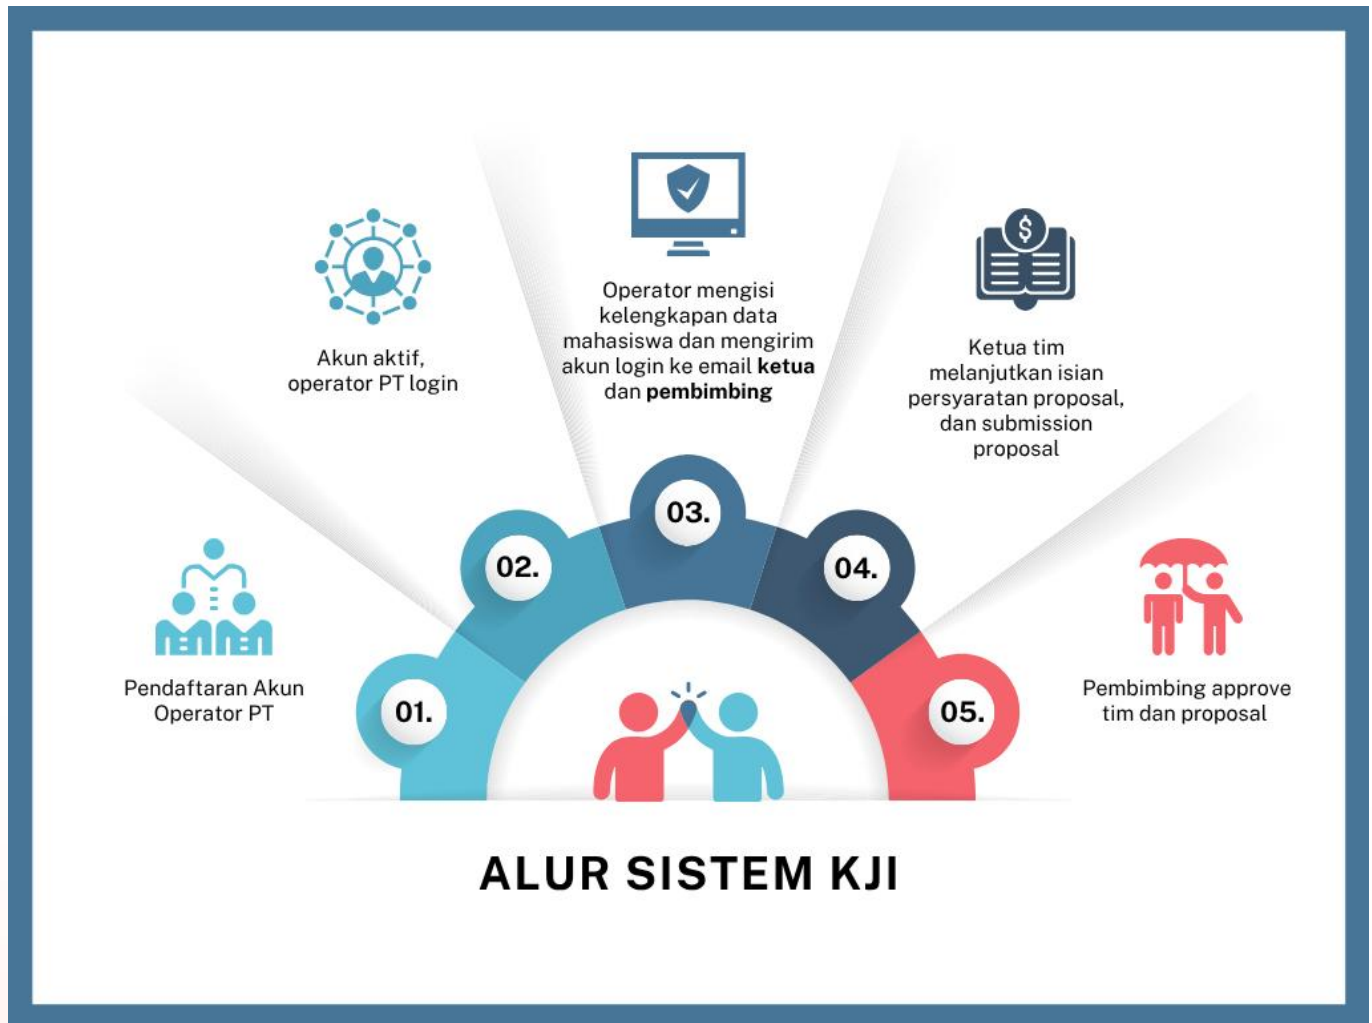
Pendaftaran Akun Operator PT

01.

Akun aktif, operator PT login

02.

Operator mengisi kelengkapan data mahasiswa dan mengirim akun login ke email **ketua** dan **pembimbing**

03.

Ketua tim melanjutkan isian persyaratan proposal, dan submission proposal

04.

Pembimbing approve tim dan proposal

05.

$

ALUR SISTEM KJI